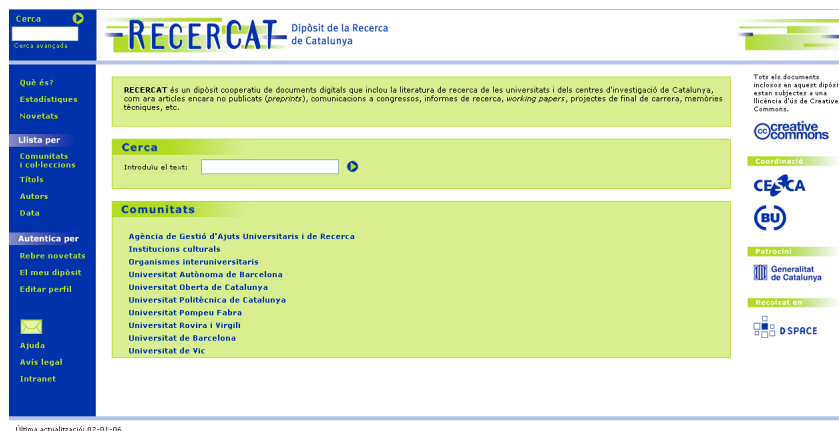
Cerca
Cerca avançada

RECERCAT Dipòsit de la Recerca de Catalunya

Què és?
Estadístiques
Novetats

Llista per
Comunitats i col·leccions
Títols
Autors
Data

Autentica per
Rebre novetats
El meu dipòsit
Editar perfil

Ajuda
Avis legal
Intranet

RECERCAT és un dipòsit cooperatiu de documents digitals que inclou la literatura de recerca de les universitats i dels centres d'investigació de Catalunya, com ara articles encara no publicats (preprints), comunicacions a congressos, informes de recerca, working papers, projectes de final de carrera, memòries tècniques, etc.

Cerca
Introduïu el text:

Comunitats
Agència de Gestió d'Ajuts Universitaris i de Recerca
Institucions culturals
Organismes interuniversitaris
Universitat Autònoma de Barcelona
Universitat Oberta de Catalunya
Universitat Politècnica de Catalunya
Universitat Pompeu Fabra
Universitat Rovira i Virgili
Universitat de Barcelona
Universitat de Vic

Tots els documents inclosos en aquest dipòsit estan subjectes a una llicència d'ús de Creative Commons.
creative commons

Coordinació
CESCA
BU

Patrocini
Generalitat de Catalunya

Recolzat en
DSPACE

Última actualització: 02-01-06